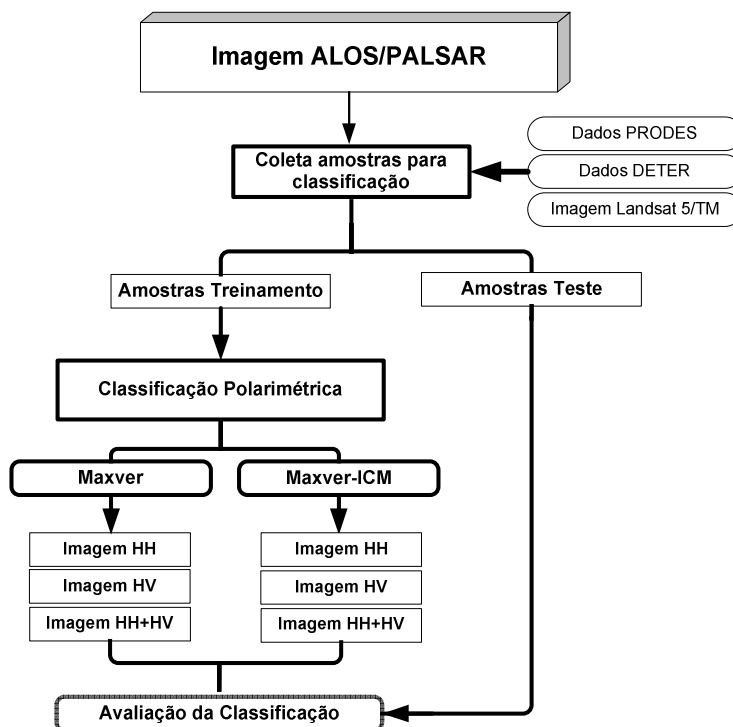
Imagem ALOS/PALSAR

Dados PRODES

Dados DETER

Imagem Landsat 5/TM

Coleta amostras para classificação

Amostras Treinamento

Amostras Teste

Classificação Polarimétrica

Maxver

Maxver-ICM

Imagem HH

Imagem HV

Imagem HH+HV

Imagem HH

Imagem HV

Imagem HH+HV

Avaliação da Classificação